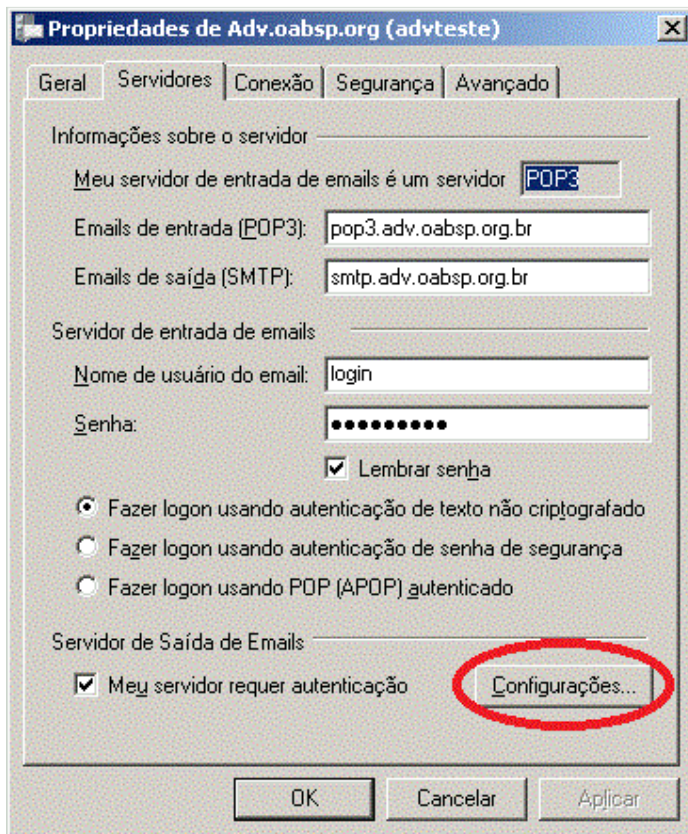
Propriedades de Adv.oabsp.org (advteste)

Geral | Servidores | Conexão | Segurança | Avançado

Informações sobre o servidor

Meu servidor de entrada de emails é um servidor POP3

Emails de entrada (POP3): pop3.adv.oabsp.org.br

Emails de saída (SMTP): smtp.adv.oabsp.org.br

Servidor de entrada de emails

Nome de usuário do email: login

Senha: ●●●●●●●●●

Lembrar senha

Fazer logon usando autenticação de texto não criptografado

Fazer logon usando autenticação de senha de segurança

Fazer logon usando POP (APOP) autenticado

Servidor de Saída de Emails

Meu servidor requer autenticação

Configurações...

OK

Cancelar

Aplicar